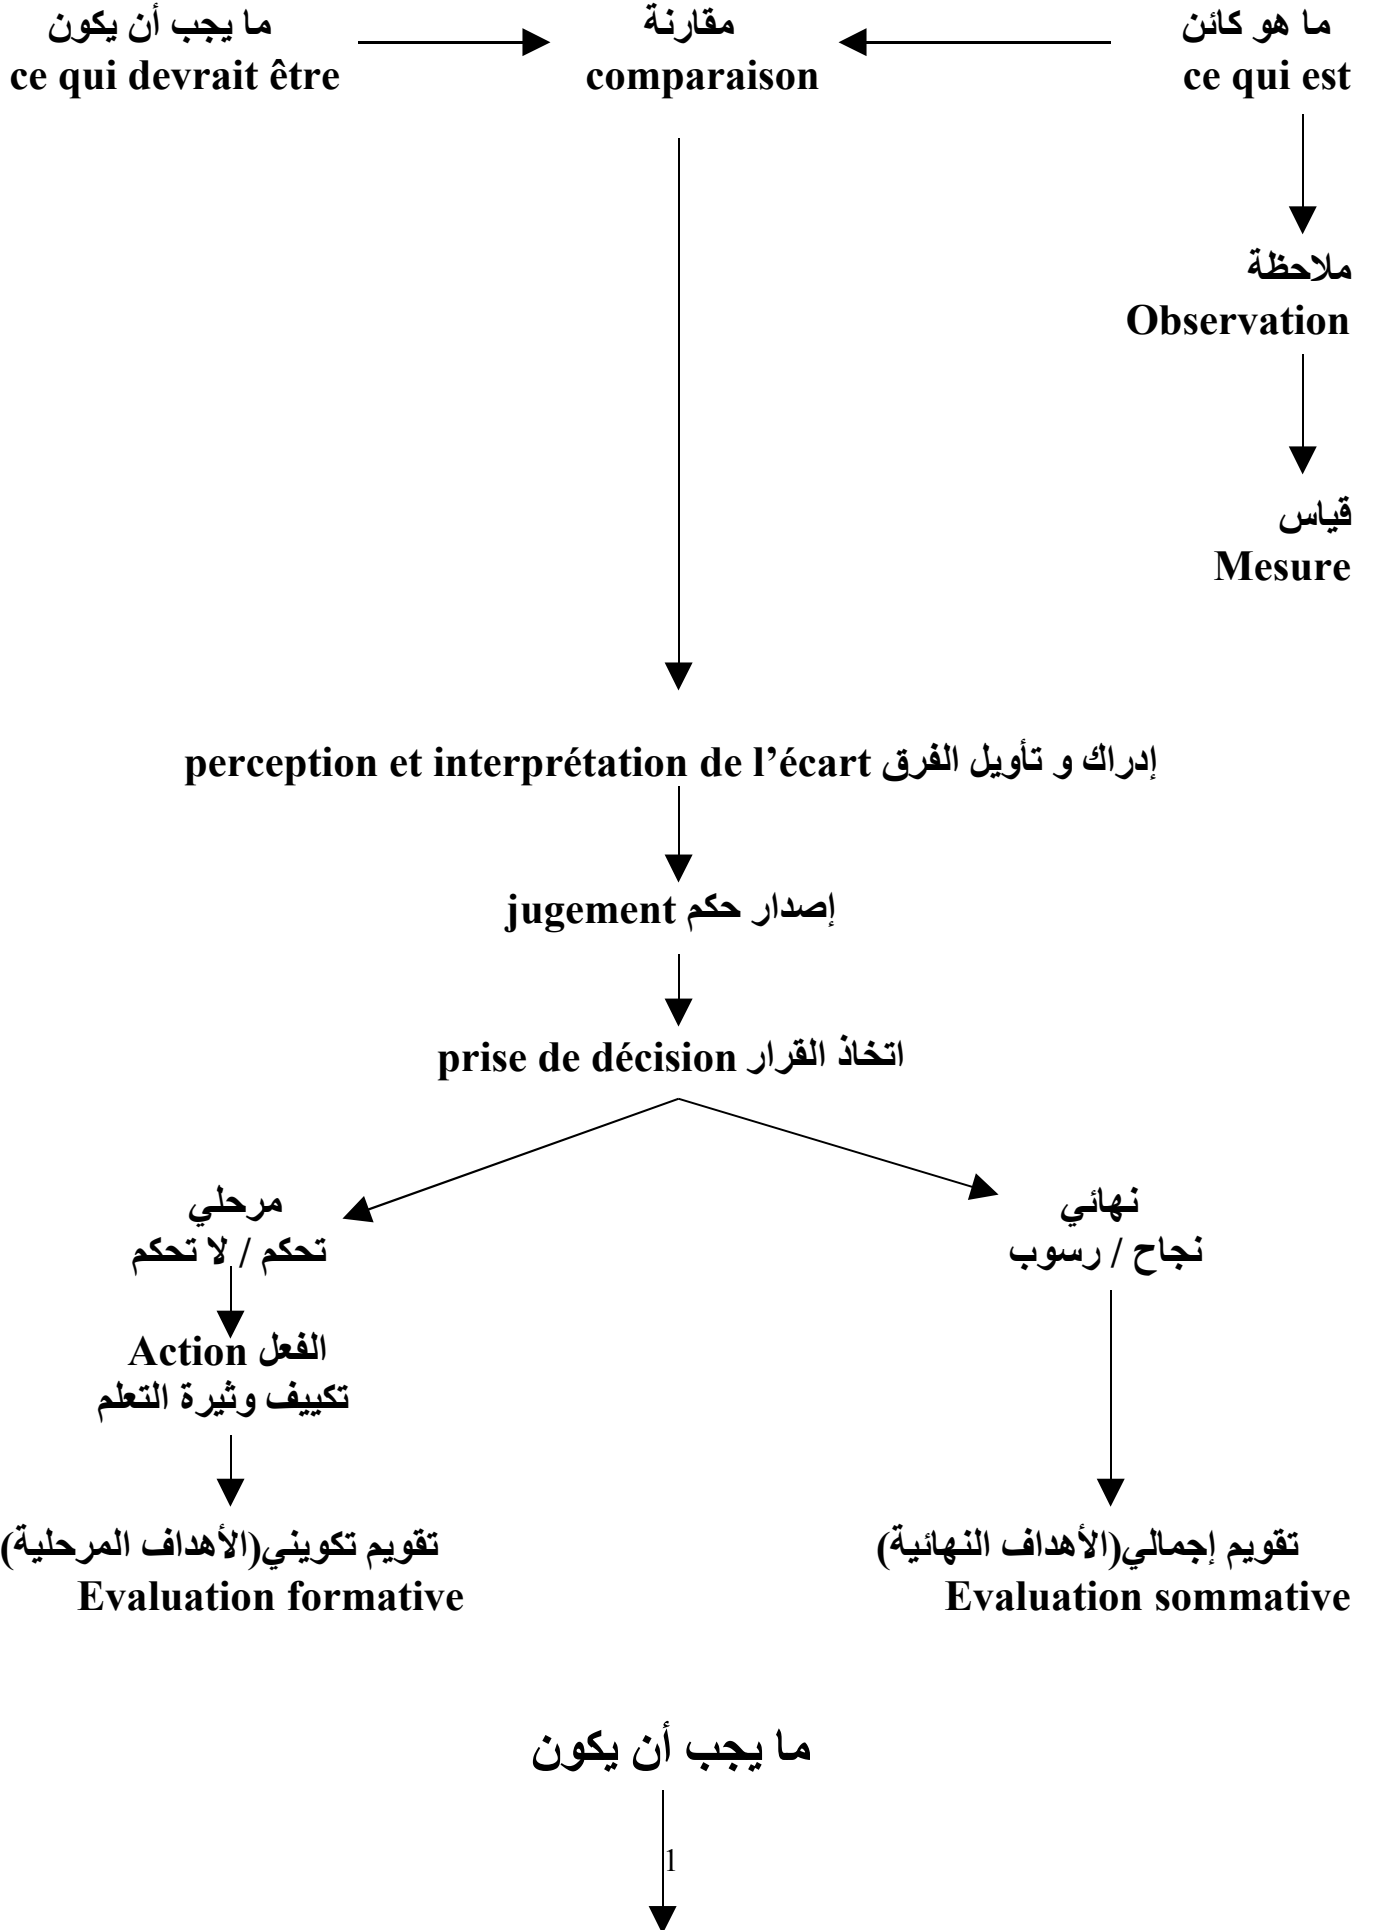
ما هو كائن
ce qui est

مقارنة
comparaison

ما يجب أن يكون
ce qui devrait être

ملاحظة
Observation

قياس
Mesure

إدراك و تأويل الفرق perception et interprétation de l’écart

إصدار حكم jugement

اتخاذ القرار prise de décision

نهائي
نجاح / رسوب

مرحلي
تحكم / لا تحكم

الفعل Action
تكييف وثيرة التعلم

تقويم إجمالي(الأهداف النهائية)
Evaluation sommative

تقويم تكويني(الأهداف المرحلية)
Evaluation formative

ما يجب أن يكون

1